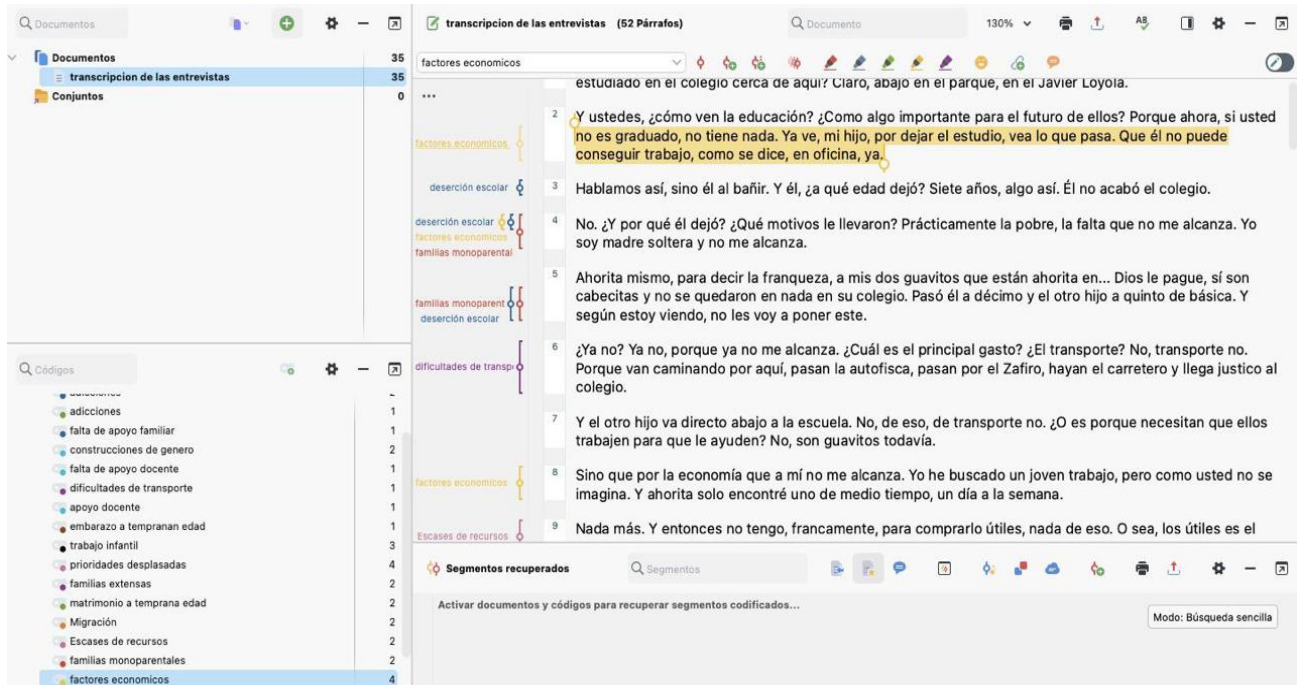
Documentos

Documentos 35
transcripcion de las entrevistas 35
Conjuntos 0

transcripcion de las entrevistas (52 Párrafos)
Documento
130%
factores economicos

estudiado en el colegio cerca de aquí? Claro, abajo en el parque, en el Javier Loyola.

...

factores economicos
2 Y ustedes, ¿cómo ven la educación? ¿Como algo importante para el futuro de ellos? Porque ahora, si usted no es graduado, no tiene nada. Ya ve, mi hijo, por dejar el estudio, vea lo que pasa. Que él no puede conseguir trabajo, como se dice, en oficina, ya.

deserción escolar
3 Hablamos así, sino él al bañir. Y él, ¿a qué edad dejó? Siete años, algo así. Él no acabó el colegio.

deserción escolar
factores economicos
familias monoparental
4 No. ¿Y por qué él dejó? ¿Qué motivos le llevaron? Prácticamente la pobre, la falta que no me alcanza. Yo soy madre soltera y no me alcanza.

familias monoparent
deserción escolar
5 Ahorita mismo, para decir la franqueza, a mis dos guavitos que están ahorita en... Dios le pague, sí son cabecitas y no se quedaron en nada en su colegio. Pasó él a décimo y el otro hijo a quinto de básica. Y según estoy viendo, no les voy a poner este.

dificultades de transp
6 ¿Ya no? Ya no, porque ya no me alcanza. ¿Cuál es el principal gasto? ¿El transporte? No, transporte no. Porque van caminando por aquí, pasan la autofisca, pasan por el Zafiro, hayan el carretero y llega justico al colegio.

7 Y el otro hijo va directo abajo a la escuela. No, de eso, de transporte no. ¿O es porque necesitan que ellos trabajen para que le ayuden? No, son guavitos todavía.

factores economicos
8 Sino que por la economía que a mí no me alcanza. Yo he buscado un joven trabajo, pero como usted no se imagina. Y ahorita solo encontré uno de medio tiempo, un día a la semana.

Escases de recursos
9 Nada más. Y entonces no tengo, francamente, para comprarlo útiles, nada de eso. O sea, los útiles es el

Códigos
adicciones 1
falta de apoyo familiar 1
construcciones de genero 2
falta de apoyo docente 1
dificultades de transporte 1
apoyo docente 1
embarazo a tempranan edad 1
trabajo infantil 3
prioridades desplasadas 4
familias extensas 2
matrimonio a temprana edad 2
Migración 2
Escases de recursos 2
familias monoparentales 2
factores economicos 4

Segmentos recuperados
Segmentos
Activar documentos y códigos para recuperar segmentos codificados...
Modo: Búsqueda sencilla